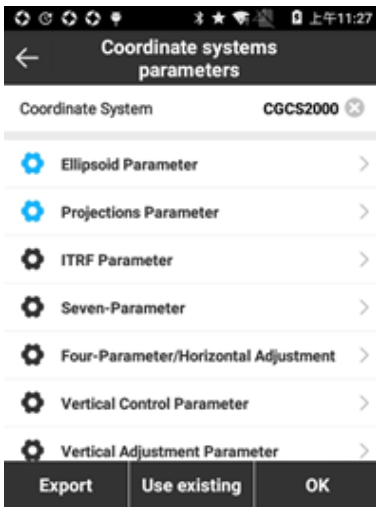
上午11:27

Coordinate systems parameters

Coordinate System CGCS2000

Ellipsoid Parameter

Projections Parameter

ITRF Parameter

Seven-Parameter

Four-Parameter/Horizontal Adjustment

Vertical Control Parameter

Vertical Adjustment Parameter

Export

Use existing

OK